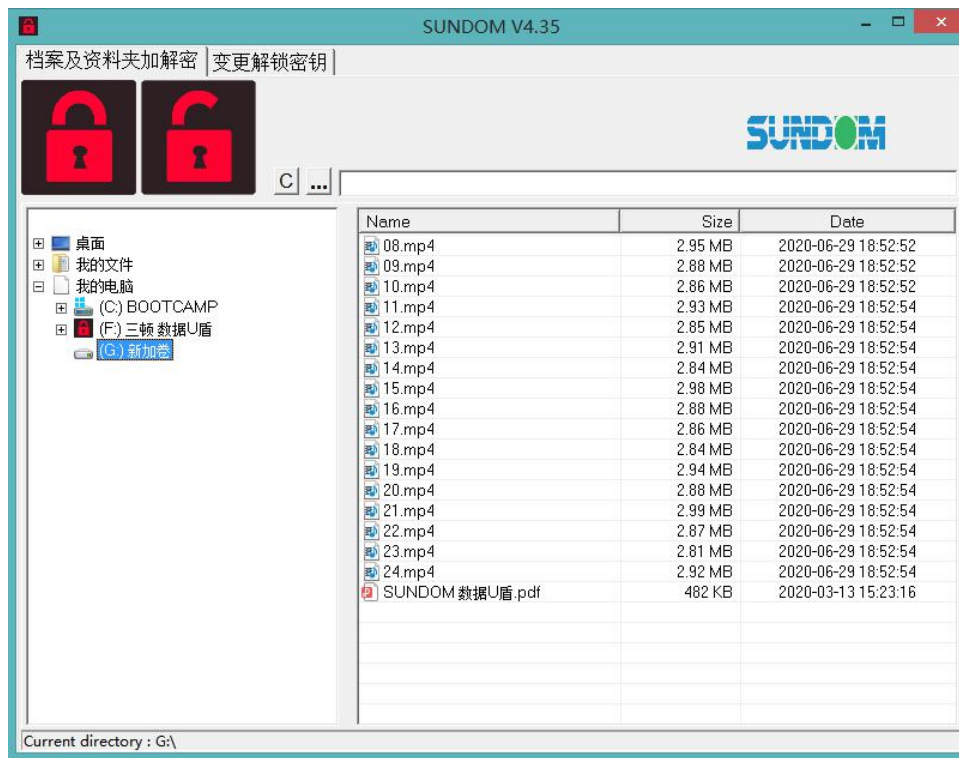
SUNDOM V4.35

档案及资料夹加解密 | 变更解锁密钥

SUNDOM

C ...

桌面
我的文件
我的电脑
(C:) BOOTCAMP
(F:) 三帧 数据U盾
(G:) 新加卷

| Name | Size | Date |
|---|---|---|
| 08.mp4 | 2.95 MB | 2020-06-29 18:52:52 |
| 09.mp4 | 2.88 MB | 2020-06-29 18:52:52 |
| 10.mp4 | 2.86 MB | 2020-06-29 18:52:52 |
| 11.mp4 | 2.93 MB | 2020-06-29 18:52:54 |
| 12.mp4 | 2.85 MB | 2020-06-29 18:52:54 |
| 13.mp4 | 2.91 MB | 2020-06-29 18:52:54 |
| 14.mp4 | 2.84 MB | 2020-06-29 18:52:54 |
| 15.mp4 | 2.98 MB | 2020-06-29 18:52:54 |
| 16.mp4 | 2.88 MB | 2020-06-29 18:52:54 |
| 17.mp4 | 2.86 MB | 2020-06-29 18:52:54 |
| 18.mp4 | 2.84 MB | 2020-06-29 18:52:54 |
| 19.mp4 | 2.94 MB | 2020-06-29 18:52:54 |
| 20.mp4 | 2.88 MB | 2020-06-29 18:52:54 |
| 21.mp4 | 2.99 MB | 2020-06-29 18:52:54 |
| 22.mp4 | 2.87 MB | 2020-06-29 18:52:54 |
| 23.mp4 | 2.81 MB | 2020-06-29 18:52:54 |
| 24.mp4 | 2.92 MB | 2020-06-29 18:52:54 |
| SUNDOM 数据U盾.pdf | 482 KB | 2020-03-13 15:23:16 |

Current directory : G:\